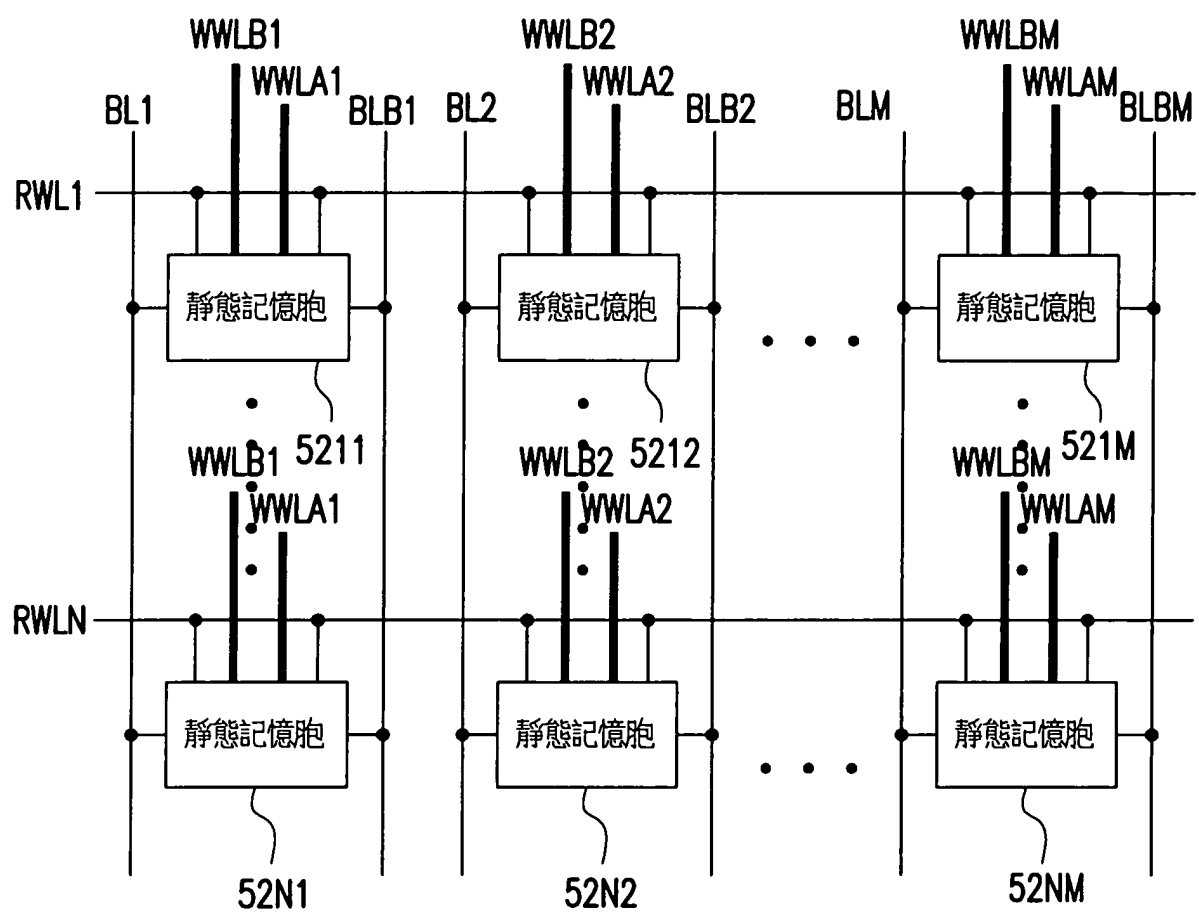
WWLB1
WWLA1
BL1
BLB1
WWLB2
WWLA2
BL2
BLB2
BLM
WWLBM
WWLAM
BLBM

RWL1

靜態記憶胞
靜態記憶胞
靜態記憶胞

5211
5212
521M

WWLB1
WWLA1
WWLB2
WWLA2
WWLBM
WWLAM

RWLN

靜態記憶胞
靜態記憶胞
靜態記憶胞

52N1
52N2
52NM